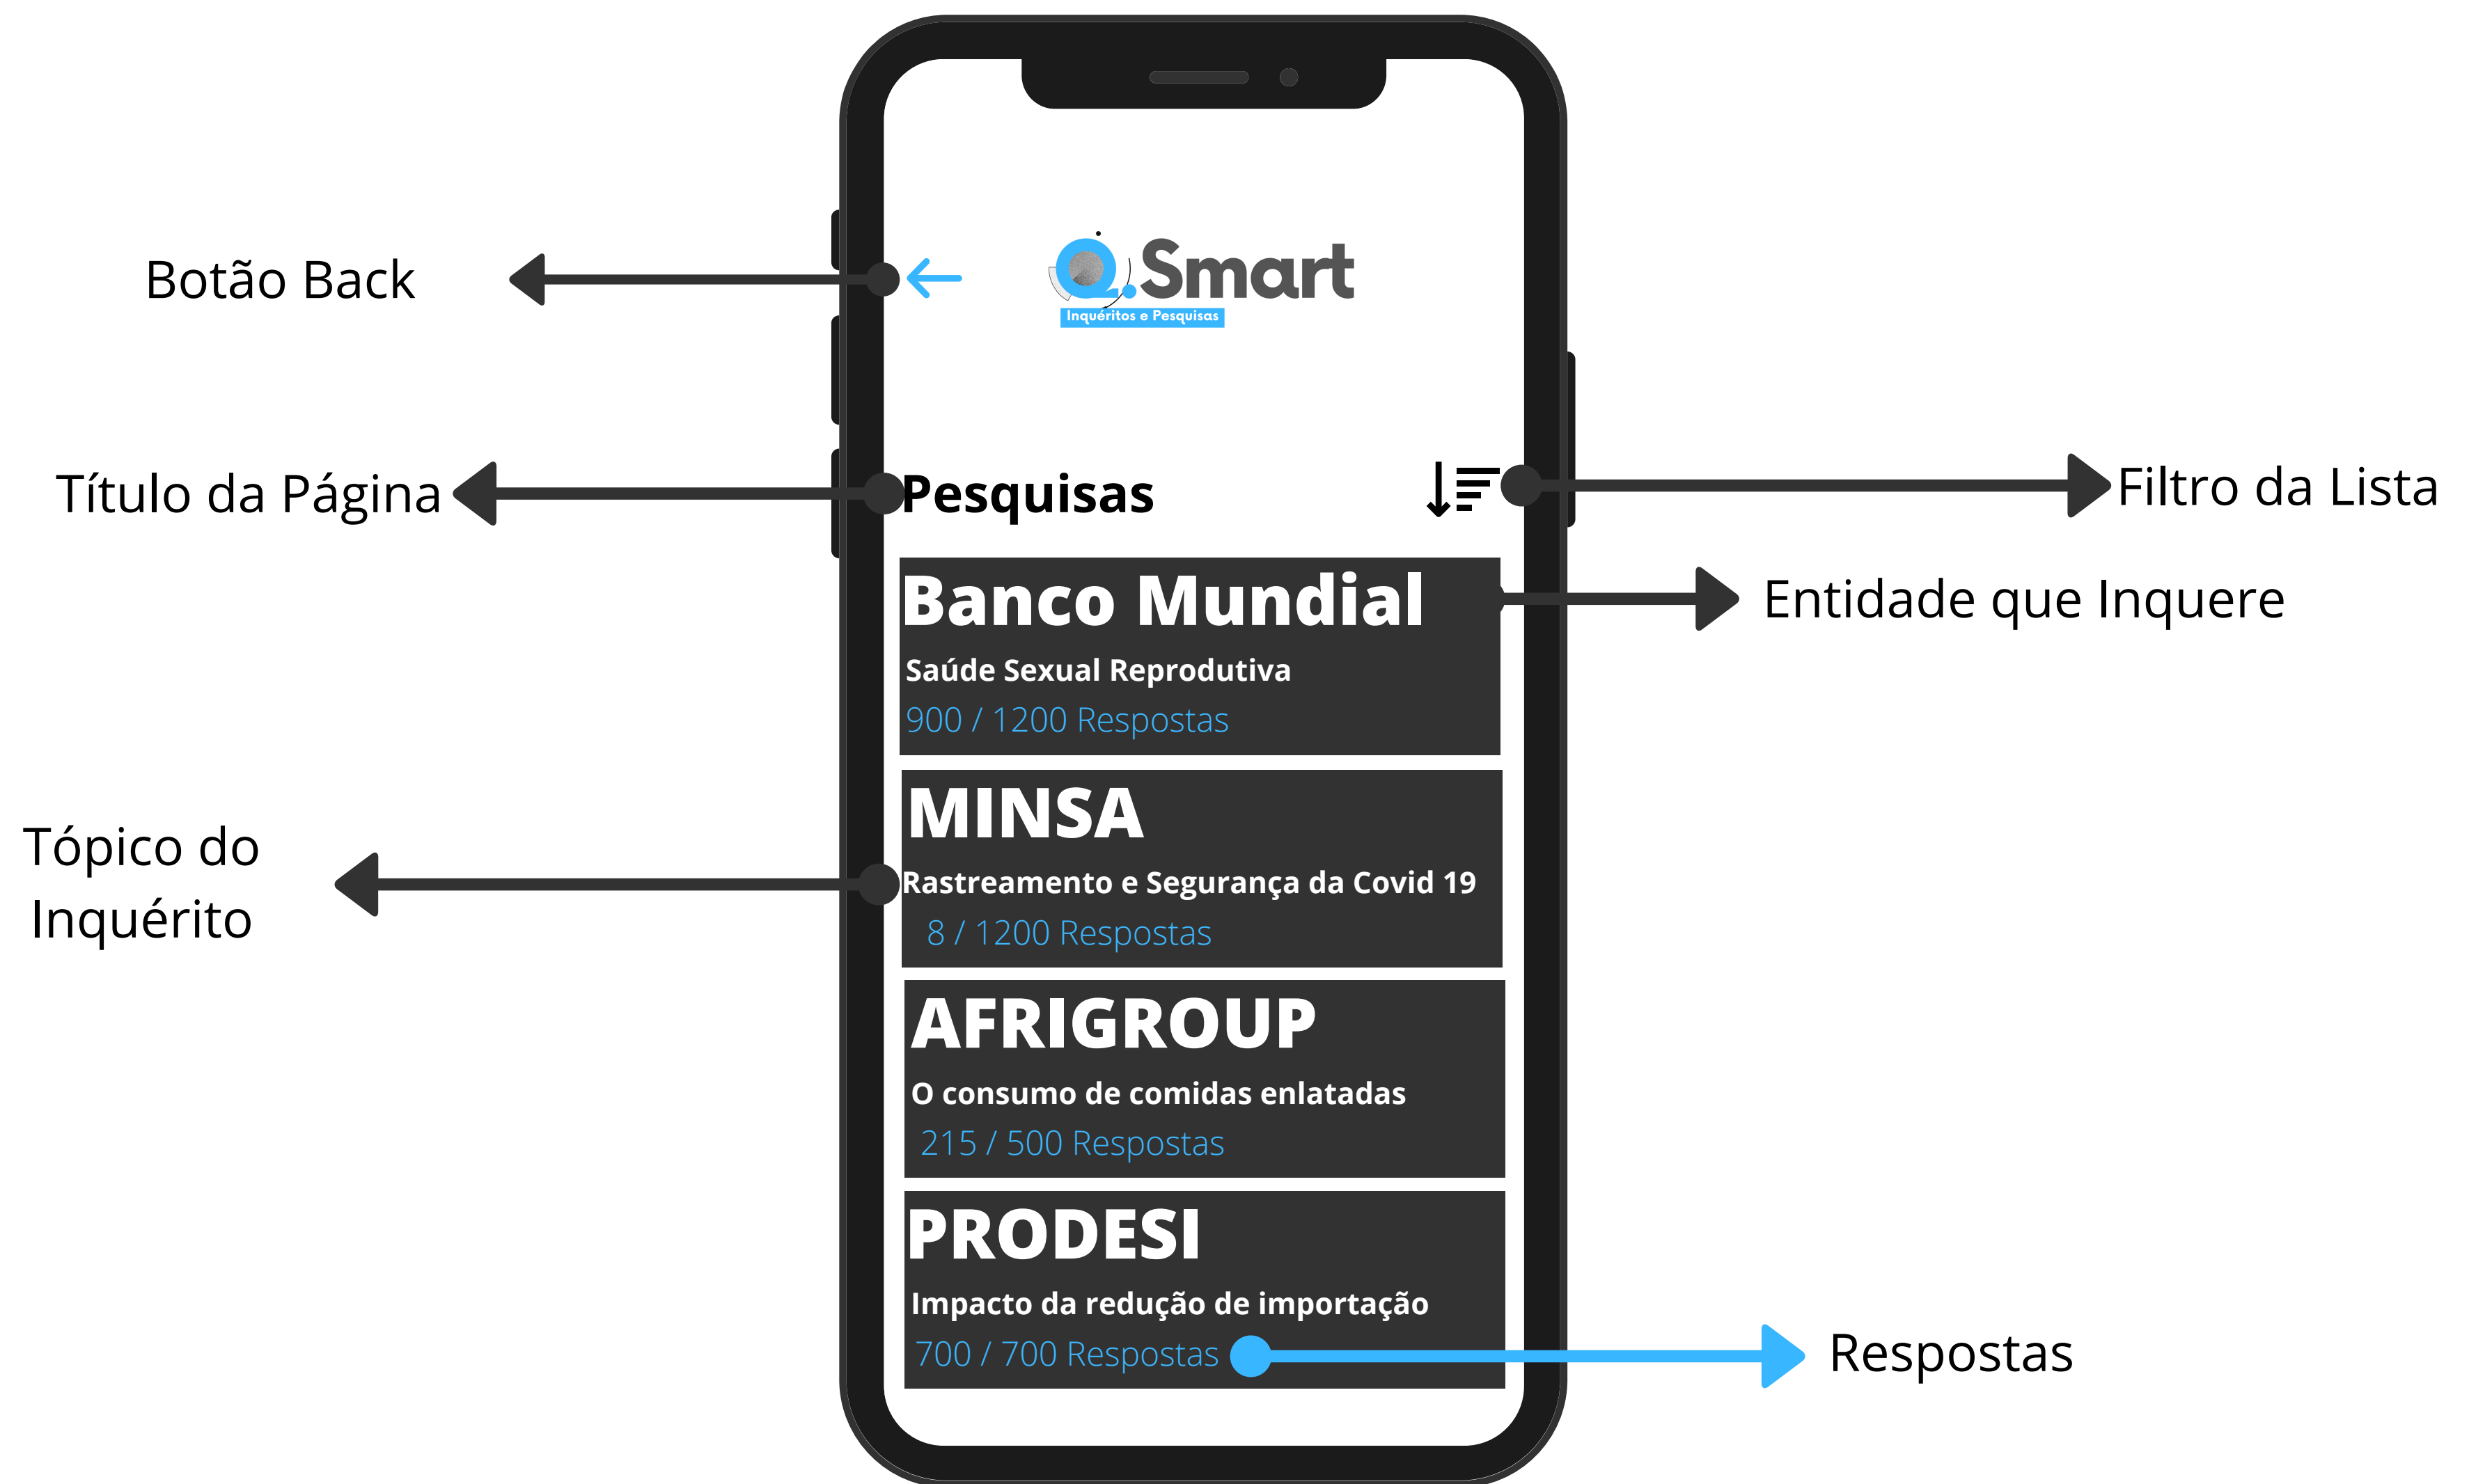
Botão Back

Q.Smart
Inquéritos e Pesquisas

Título da Página

Pesquisas

Filtro da Lista

Banco Mundial
Saúde Sexual Reprodutiva
900 / 1200 Respostas

Entidade que Inquere

MINSA
Rastreamento e Segurança da Covid 19
8 / 1200 Respostas

Tópico do Inquérito

AFRIGROUP
O consumo de comidas enlatadas
215 / 500 Respostas

PRODESI
Impacto da redução de importação
700 / 700 Respostas

Respostas